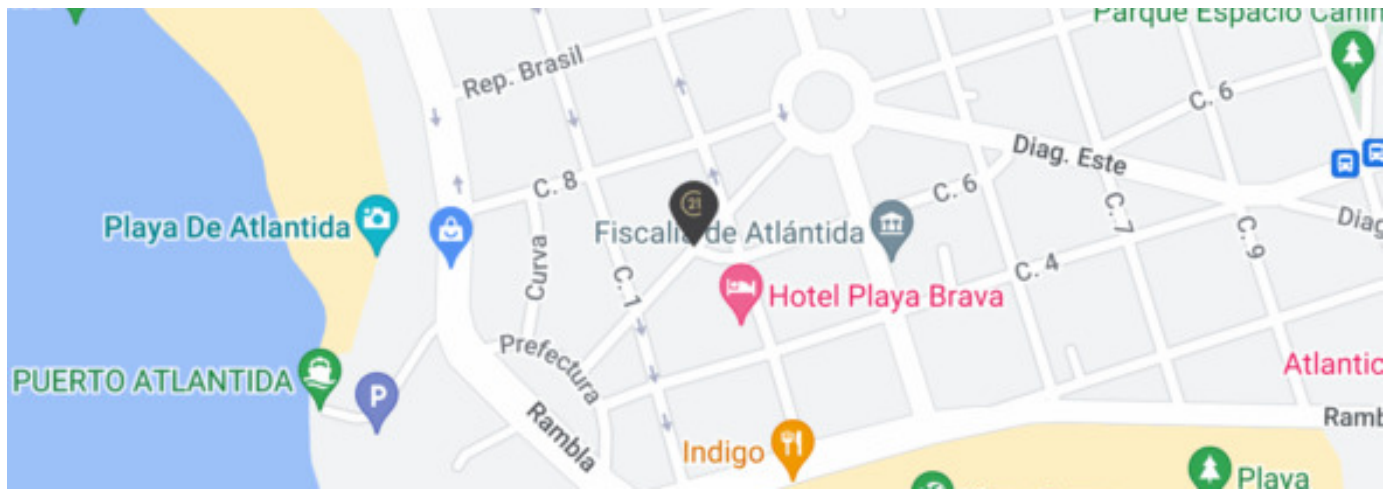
Parque Espacio Canin
Rep. Brasil
C. 6
Diag. Este
C. 8
C. 6
C. 7
C. 9
Diag
Playa De Atlantida
Fiscalia de Atlántida
Curva
C. 1
Hotel Playa Brava
C. 4
Prefectura
PUERTO ATLANTIDA
P
Atlantic
Rambla
Ramb
Indigo
Playa